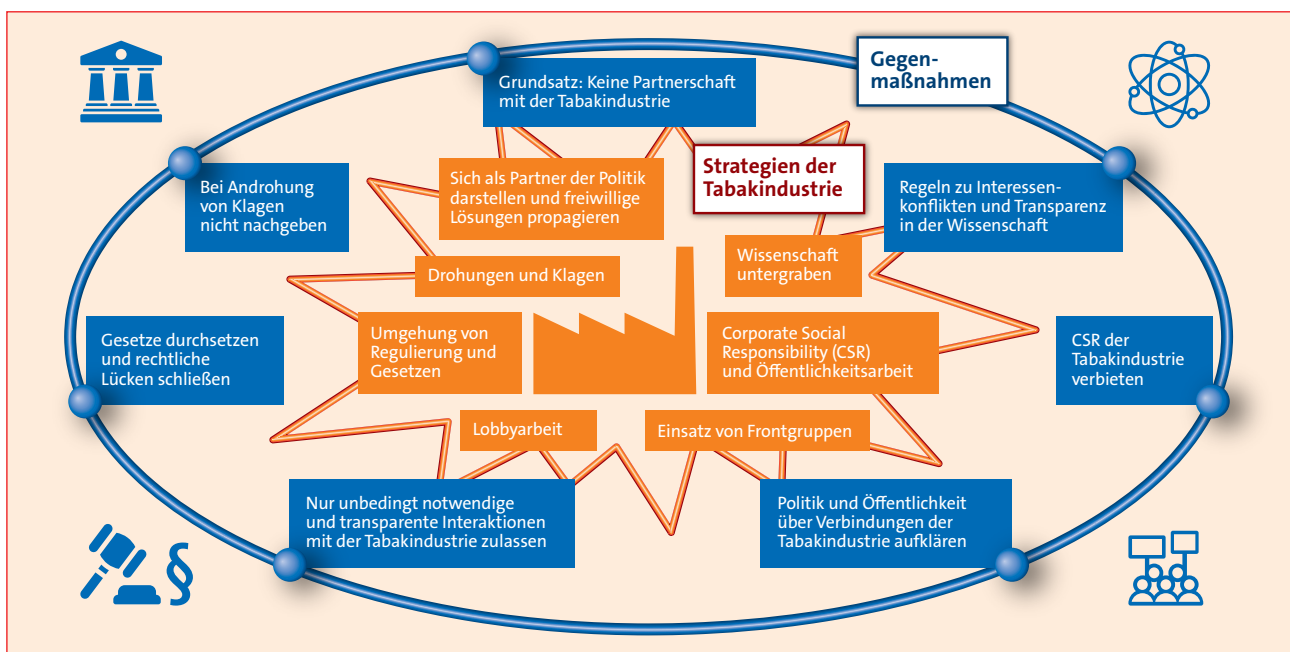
Gegenmaßnahmen

Grundsatz: Keine Partnerschaft mit der Tabakindustrie

Strategien der Tabakindustrie

Sich als Partner der Politik darstellen und freiwillige Lösungen propagieren

Bei Androhung von Klagen nicht nachgeben

Regeln zu Interessenkonflikten und Transparenz in der Wissenschaft

Wissenschaft untergraben

Drohungen und Klagen

Gesetze durchsetzen und rechtliche Lücken schließen

Umgehung von Regulierung und Gesetzen

Corporate Social Responsibility (CSR) und Öffentlichkeitsarbeit

CSR der Tabakindustrie verbieten

Lobbyarbeit

Einsatz von Frontgruppen

Nur unbedingt notwendige und transparente Interaktionen mit der Tabakindustrie zulassen

Politik und Öffentlichkeit über Verbindungen der Tabakindustrie aufklären

§